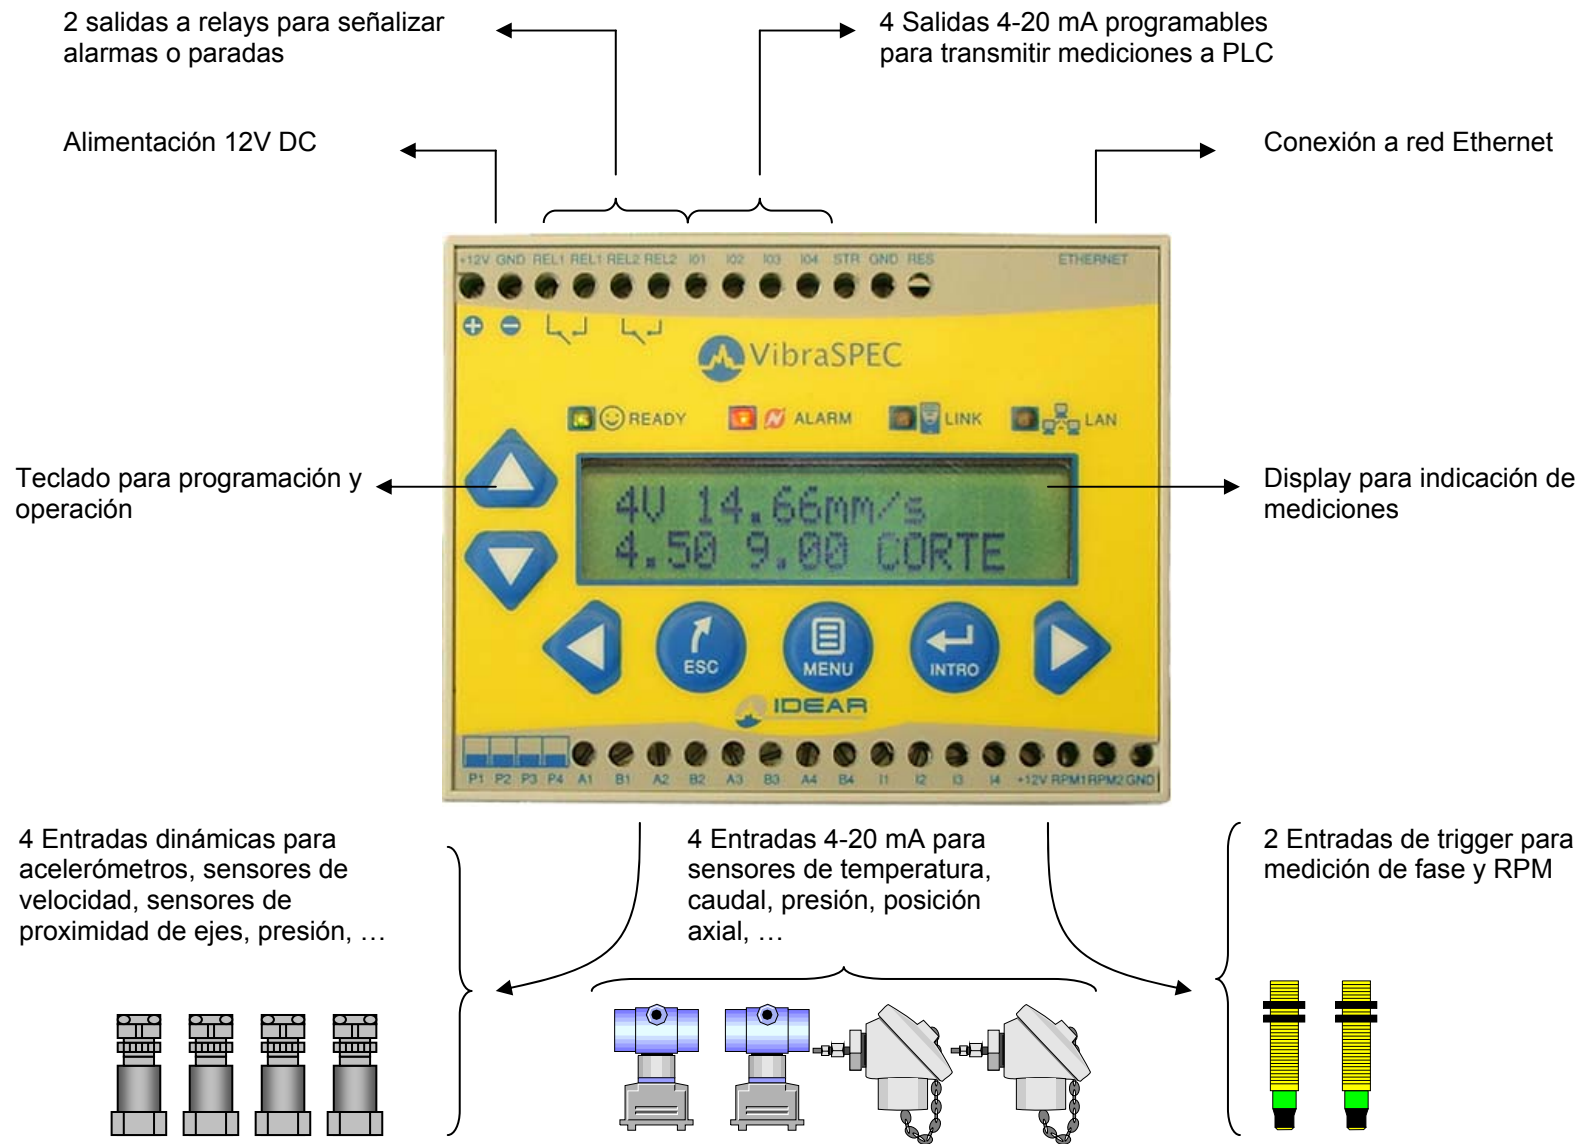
2 salidas a relays para señalizar alarmas o paradas

4 Salidas 4-20 mA programables para transmitir mediciones a PLC

Alimentación 12V DC

Conexión a red Ethernet

+12V GND REL1 REL1 REL2 REL2 IO1 IO2 IO3 IO4 STR GND RES

ETHERNET

VibraSPEC

READY ALARM LINK LAN

Teclado para programación y operación

4V 14.66mm/s
4.50 9.00 CORTE

Display para indicación de mediciones

ESC MENU INTRO

IDEAR

P1 P2 P3 P4 A1 B1 A2 B2 A3 B3 A4 B4 I1 I2 I3 I4 +12V RPM1 RPM2 GND

4 Entradas dinámicas para acelerómetros, sensores de velocidad, sensores de proximidad de ejes, presión, …

4 Entradas 4-20 mA para sensores de temperatura, caudal, presión, posición axial, …

2 Entradas de trigger para medición de fase y RPM